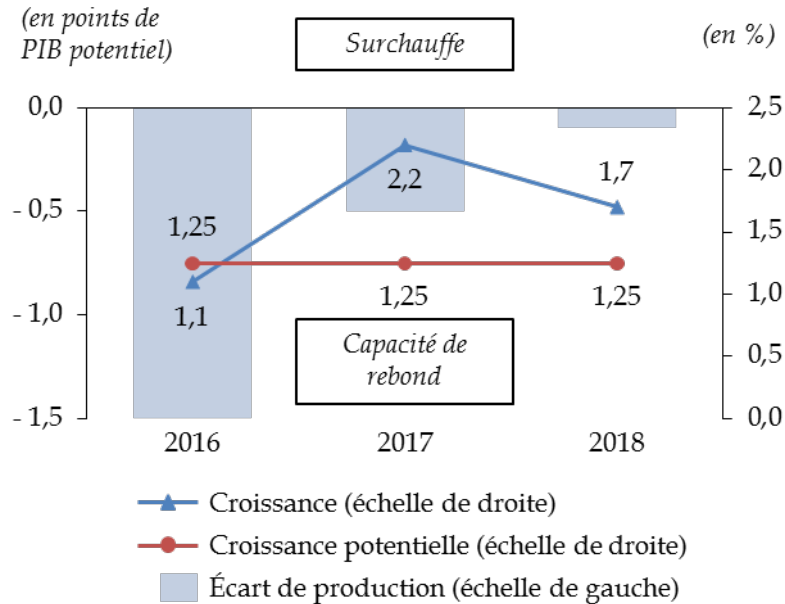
(en points de PIB potentiel)

Surchauffe

(en %)

0,0
- 0,5
- 1,0
- 1,5

2,5
2,0
1,5
1,0
0,5
0,0

1,25
1,1
2,2
1,25
1,7
1,25

Capacité de rebond

2016
2017
2018

Croissance (échelle de droite)
Croissance potentielle (échelle de droite)
Écart de production (échelle de gauche)